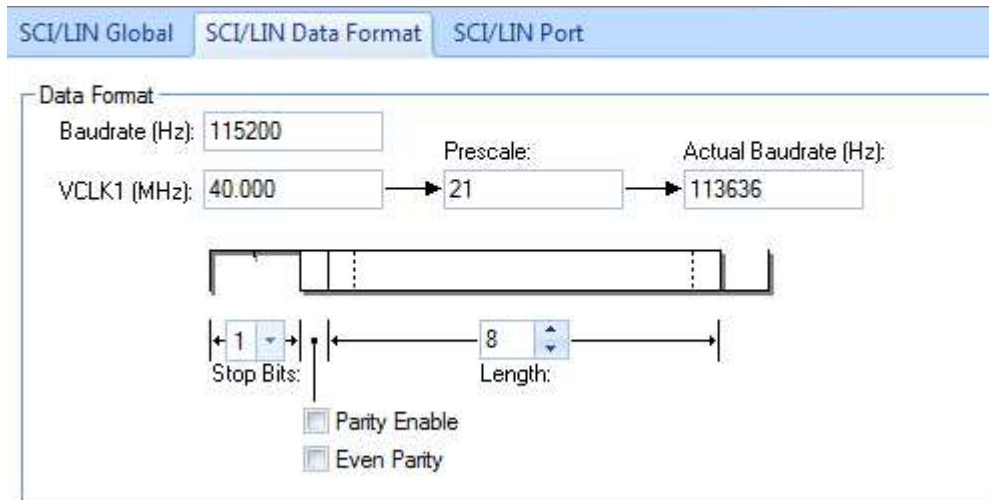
SCI/LIN Global | SCI/LIN Data Format | SCI/LIN Port

Data Format

Baudrate (Hz): 115200

Prescale:

Actual Baudrate (Hz):

VCLK1 (MHz): 40.000

21

113636

1

Stop Bits:

8

Length:

Parity Enable

Even Parity